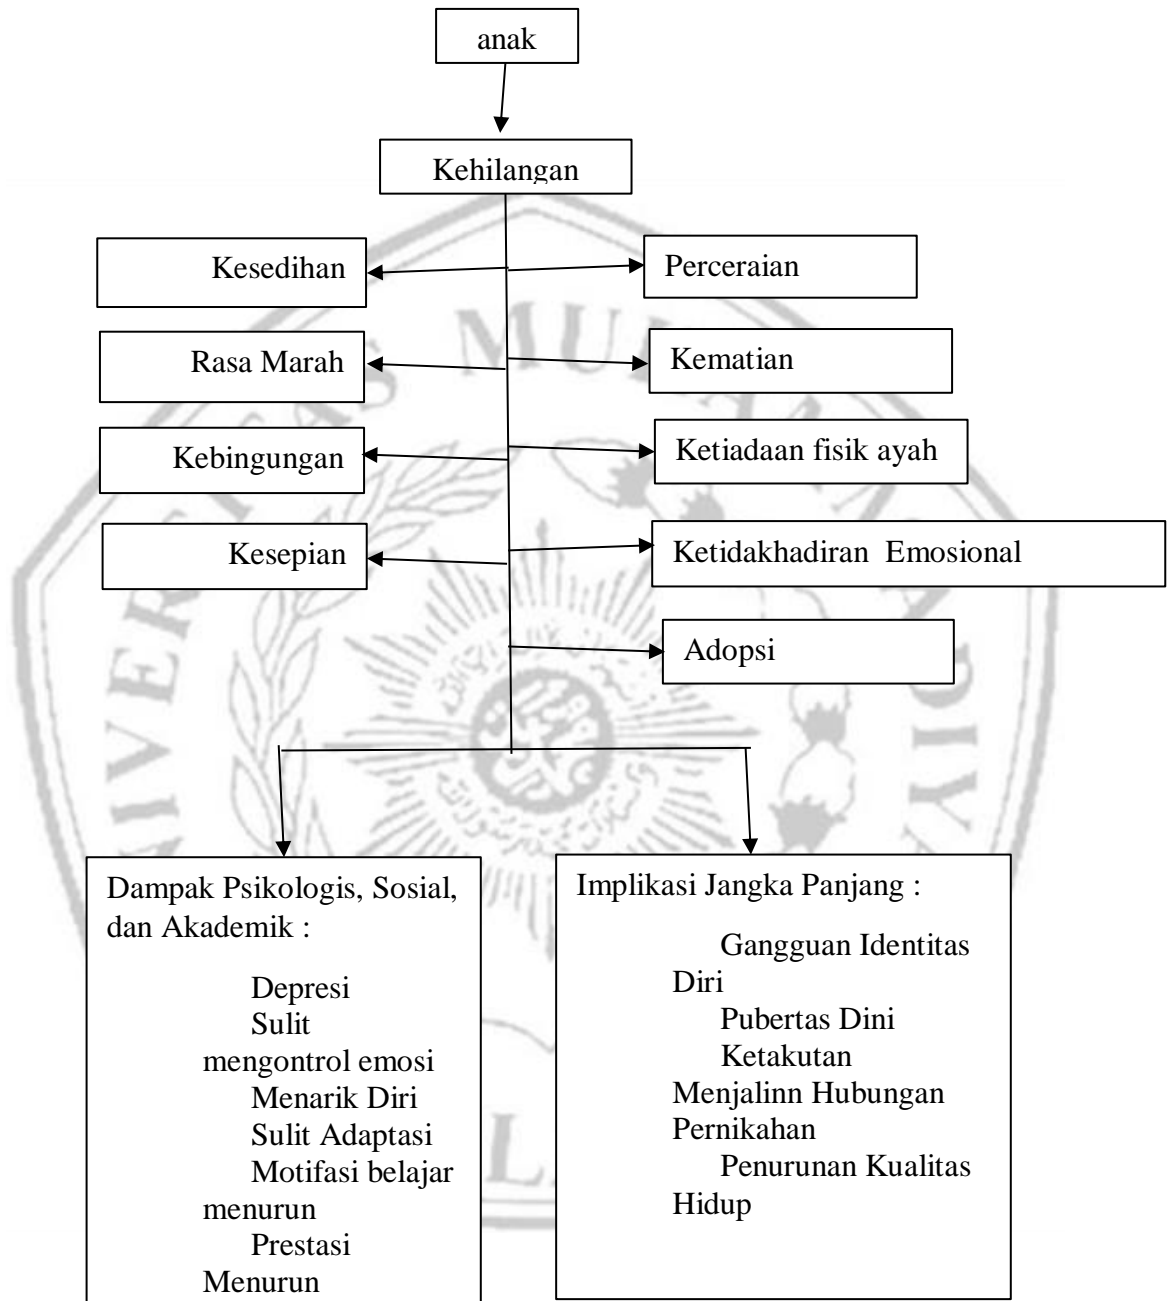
anak

Kehilangan

Kesedihan

Perceraian

Rasa Marah

Kematian

Kebingungan

Ketiadaan fisik ayah

Kesepian

Ketidakhadiran Emosional

Adopsi

Dampak Psikologis, Sosial, dan Akademik :

Depresi
Sulit mengontrol emosi
Menarik Diri
Sulit Adaptasi
Motifasi belajar menurun
Prestasi Menurun

Implikasi Jangka Panjang :

Gangguan Identitas Diri
Pubertas Dini
Ketakutan Menjalinn Hubungan Pernikahan
Penurunan Kualitas Hidup